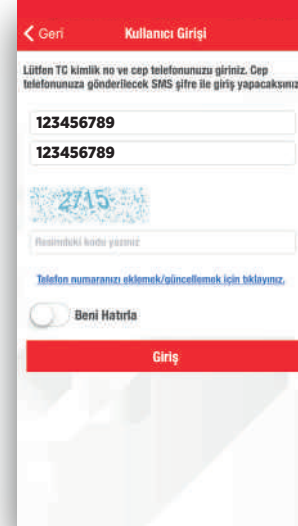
< Geri Kullanıcı Girişi

Lütfen TC kimlik no ve cep telefonunuzu giriniz. Cep telefonunuza gönderilecek SMS şifre ile giriş yapacaksınız

123456789

123456789

2715

Resimdeki kodu yazınız

Telefon numaranızı eklemek/güncellemek için tıklayınız.

Beni Hatırla

Giriş